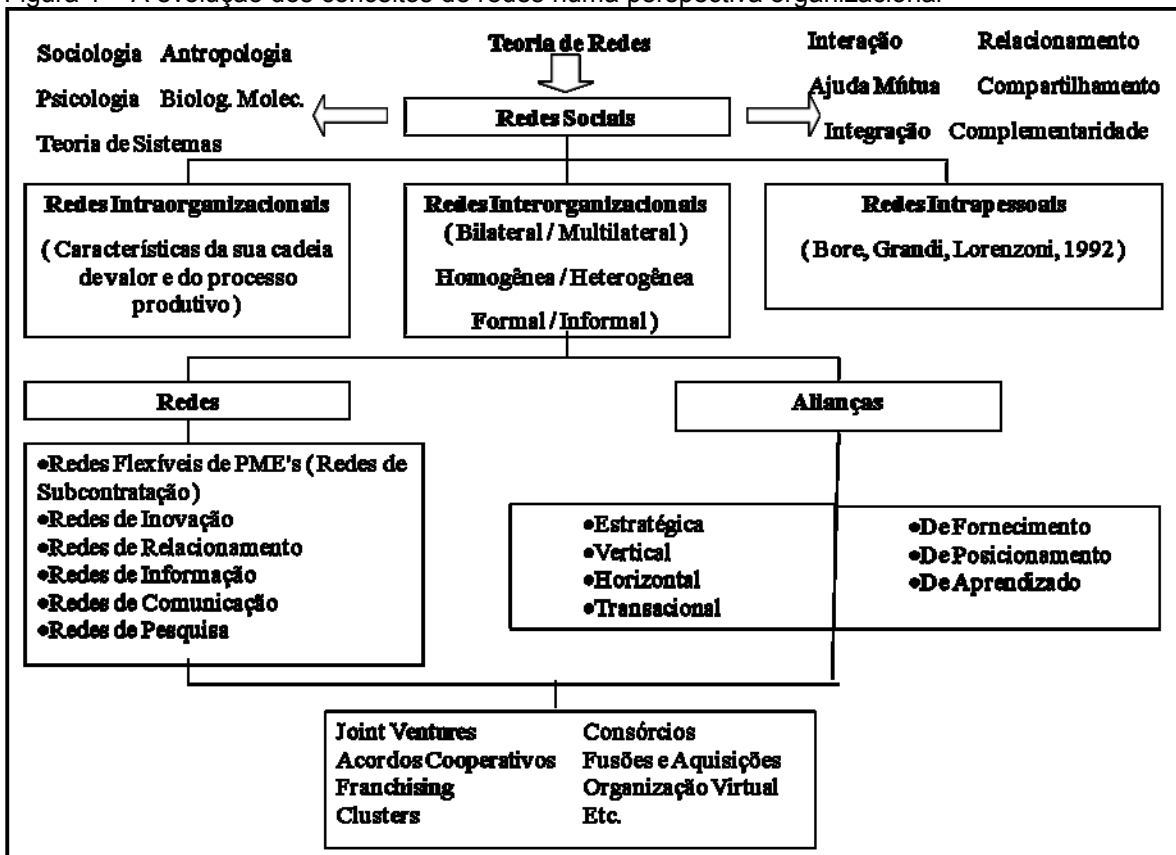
Figura 1 – A evolução dos conceitos de redes numa perspectiva organizacional

Sociologia Antropologia
Psicologia Biolog. Molec.
Teoria de Sistemas

Teoria de Redes

Redes Sociais

Interação Relacionamento
Ajuda Mútua Compartilhamento
Integração Complementaridade

Redes Intraorganizacionais
( Características da sua cadeia devalor e do processo produtivo )

Redes Interorganizacionais
( Bilateral / Multilateral )
Homogênea / Heterogênea
Formal / Informal )

Redes Intrapessoais
( Bore, Grandi, Lorenzoni, 1992 )

Redes

Alianças

•Redes Flexíveis de PME's ( Redes de Subcontratação)
•Redes de Inovação
•Redes de Relacionamento
•Redes de Informação
•Redes de Comunicação
•Redes de Pesquisa

•Estratégica
•Vertical
•Horizontal
•Transacional

•De Fornecimento
•De Posicionamento
•De Aprendizado

Joint Ventures
Acordos Cooperativos
Franchising
Clusters

Consórcios
Fusões e Aquisições
Organização Virtual
Etc.